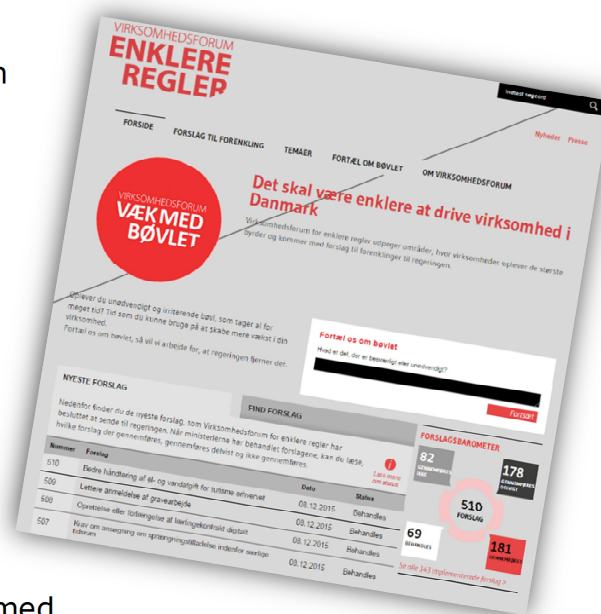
n

VIRKSOMHEDSFORUM
ENKLERE REGLER

Indtast søgeord

Nyheder Presse

FORSIDE FORSLAG TIL FORENKLING TEMAER FORTÆL OM BØVLET OM VIRKSOMHEDSFORUM

VIRKSOMHEDSFORUM
VÆK MED BØVLET

Det skal være enklere at drive virksomhed i Danmark

Virksomhedsforum for enklere regler udpeger områder, hvor virksomheder oplever de største byrder og kommer med forslag til forenklinger til regeringen.

Oplever du unødvendigt og irriterende bøvl, som tager al for meget tid? Tid som du kunne bruge på at skabe mere vækst i din virksomhed.
Fortæl os om bøvlet, så vil vi arbejde for, at regeringen fjerner det.

Fortæl os om bøvlet
Hvad er det, der er besværligt eller unødvendigt?

Fortsæt

NYESTE FORSLAG

FIND FORSLAG

Nedenfor finder du de nyeste forslag, som Virksomhedsforum for enklere regler har besluttet at sende til regeringen. Når ministerierne har behandlet forslagene, kan du læse, hvilke forslag der gennemføres, gennemføres delvist og ikke gennemføres.

Læs mere om status

| Nummer | Forslag | Dato | Status |
|---|---|---|---|
| 510 | Bedre håndtering af el- og vandafgift for turisme erhvervet | 08.12.2015 | Behandles |
| 509 | Lettere anmeldelse af gravearbejde | 08.12.2015 | Behandles |
| 508 | Opretelse eller forlængelse af lærlingekontrakt digitalt | 08.12.2015 | Behandles |
| 507 | Krav om ansøgning om sprængningstilladelse indenfor særlige forhold | 08.12.2015 | Behandles |

FORSLAGSBAROMETER

82 GENNEMFØRES IKKE
178 GENNEMFØRES DELVIST
510 FORSLAG
69 BEHANDLES
181 GENNEMFØRES

Se alle 343 implementerede forslag >

med